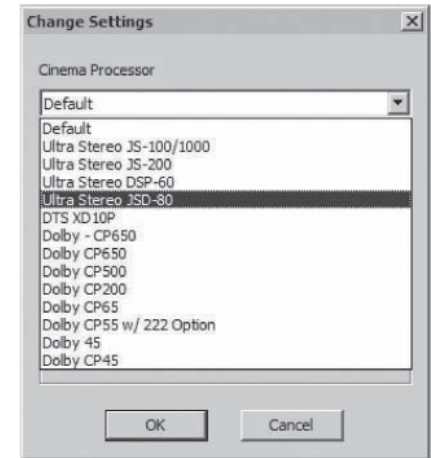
Change Settings

Cinema Processor

Default

Default
Ultra Stereo JS-100/1000
Ultra Stereo JS-200
Ultra Stereo DSP-60
Ultra Stereo JSD-80
DTS XD10P
Dolby - CP650
Dolby CP650
Dolby CP500
Dolby CP200
Dolby CP65
Dolby CP55 w/ 222 Option
Dolby 45
Dolby CP45

OK
Cancel